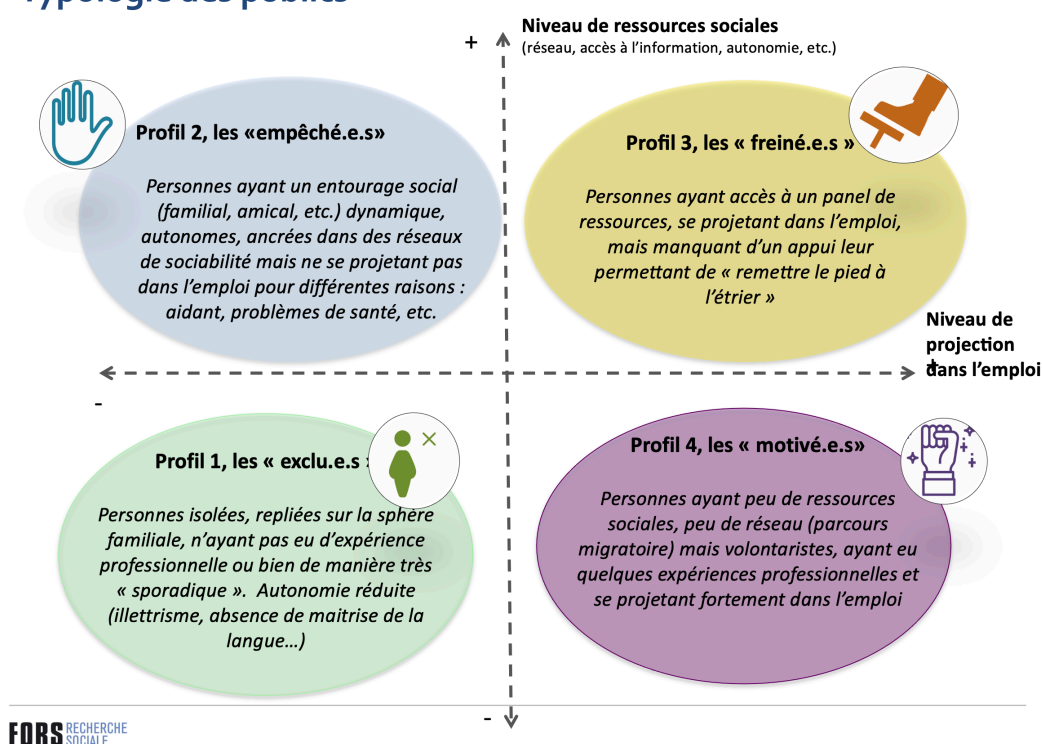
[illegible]

+ Niveau de ressources sociales
(réseau, accès à l'information, autonomie, etc.)

Profil 2, les «empêché.e.s»

Personnes ayant un entourage social (familial, amical, etc.) dynamique, autonomes, ancrées dans des réseaux de sociabilité mais ne se projetant pas dans l'emploi pour différentes raisons : aidant, problèmes de santé, etc.

Profil 3, les « freiné.e.s »

Personnes ayant accès à un panel de ressources, se projetant dans l'emploi, mais manquant d'un appui leur permettant de « remettre le pied à l'étrier »

Niveau de projection dans l'emploi
+

-

Profil 1, les « exclu.e.s »

Personnes isolées, repliées sur la sphère familiale, n'ayant pas eu d'expérience professionnelle ou bien de manière très « sporadique ». Autonomie réduite (illettrisme, absence de maitrise de la langue…)

Profil 4, les « motivé.e.s»

Personnes ayant peu de ressources sociales, peu de réseau (parcours migratoire) mais volontaristes, ayant eu quelques expériences professionnelles et se projetant fortement dans l'emploi

-

FORS RECHERCHE SOCIALE